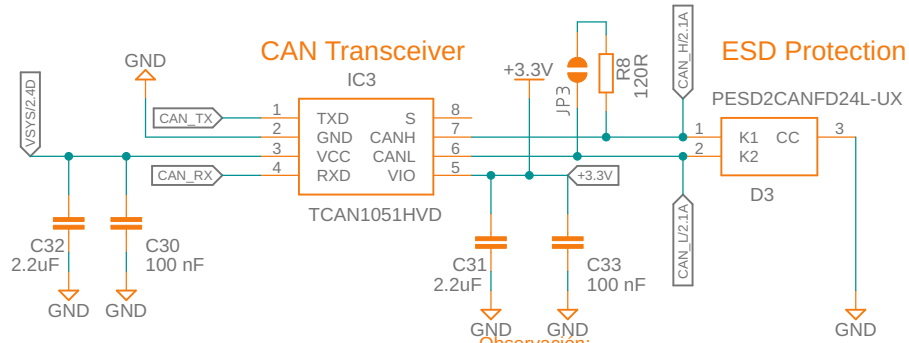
CAN Transceiver

ESD Protection

GND

IC3

+3.3V

JP3

R8
120R

CAN_H/2.1A

PESD2CANFD24L-UX

VSYS/2.4D

CAN_TX

1 TXD
2 GND
3 VCC
4 RXD

S 8
CANH 7
CANL 6
VIO 5

CAN_RX

+3.3V

1 K1 CC 3
2 K2

D3

TCAN1051HVD

C32
2.2uF

C30
100 nF

C31
2.2uF

C33
100 nF

CAN_L/2.1A

GND

GND

GND

GND

GND

Observación: